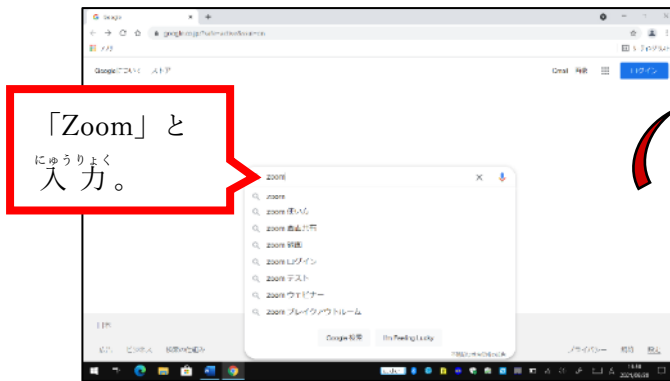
G Google × +

← → C ⌂ google.co.jp

アプリ

Googleについて ストア

Gmail 画像 ログイン

「Zoom」と

にゅうりょく
入 力。

zoom

zoom

zoom 使い方

zoom 会議 方法

zoom 背景

zoom ログイン

zoom テスト

zoom ウェビナー

zoom ブレイクアウトルーム

Google 検索 I'm Feeling Lucky

日本

広告 ビジネス 検索の仕組み

プライバシー 規約 設定